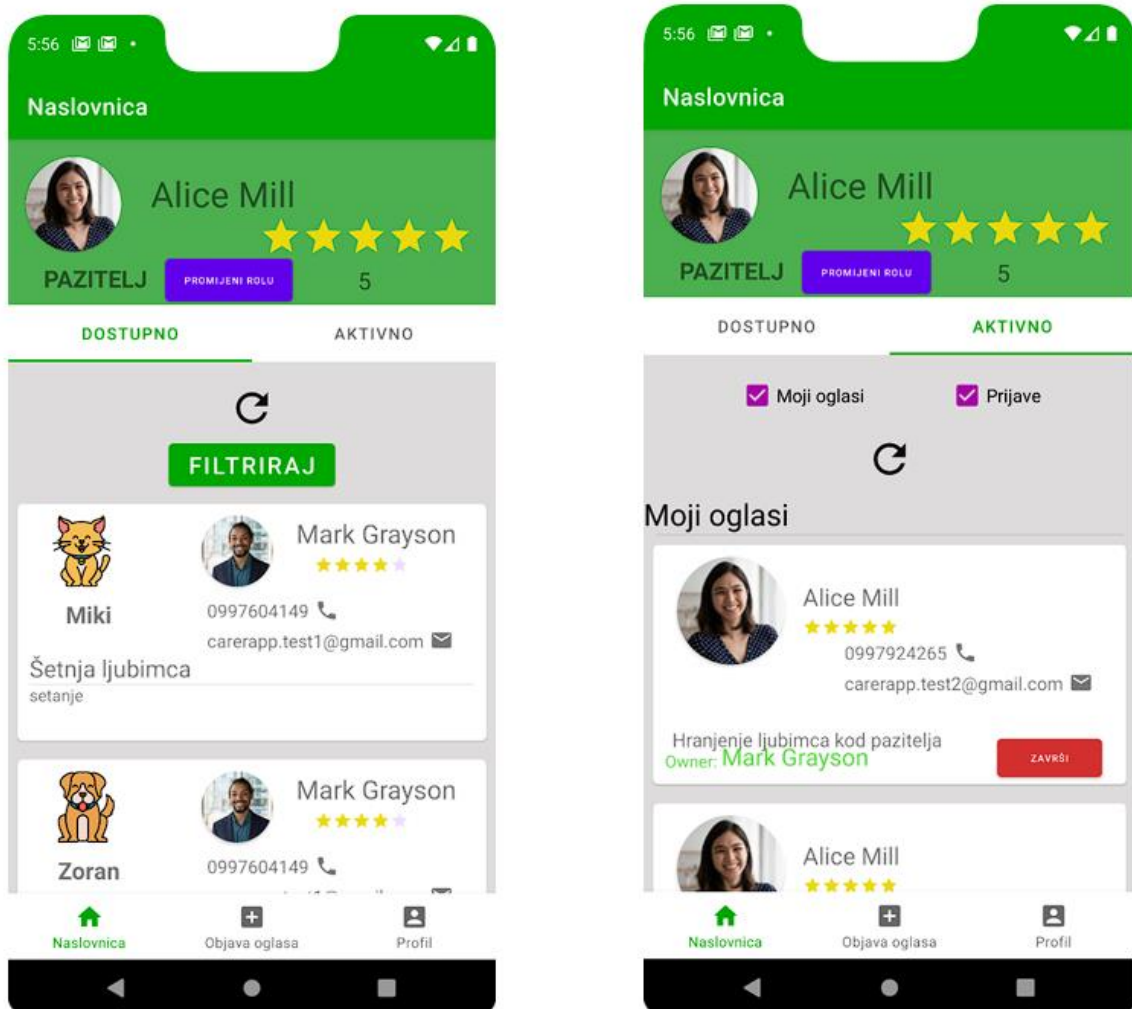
5:56

Naslovnica

Alice Mill

PAZITELJ PROMIJENI ROLU 5

DOSTUPNO AKTIVNO

FILTRIRAJ

Miki

Mark Grayson

0997604149

carerapp.test1@gmail.com

Šetnja ljubimca

setanje

Zoran

Mark Grayson

0997604149

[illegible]

Naslovnica Objava oglasa Profil

5:56

Naslovnica

Alice Mill

PAZITELJ PROMIJENI ROLU 5

DOSTUPNO AKTIVNO

Moji oglasi Prijave

Moji oglasi

Alice Mill

0997924265

carerapp.test2@gmail.com

Hranjenje ljubimca kod pazitelja

Owner: Mark Grayson

ZAVRŠI

Alice Mill

Naslovnica Objava oglasa Profil